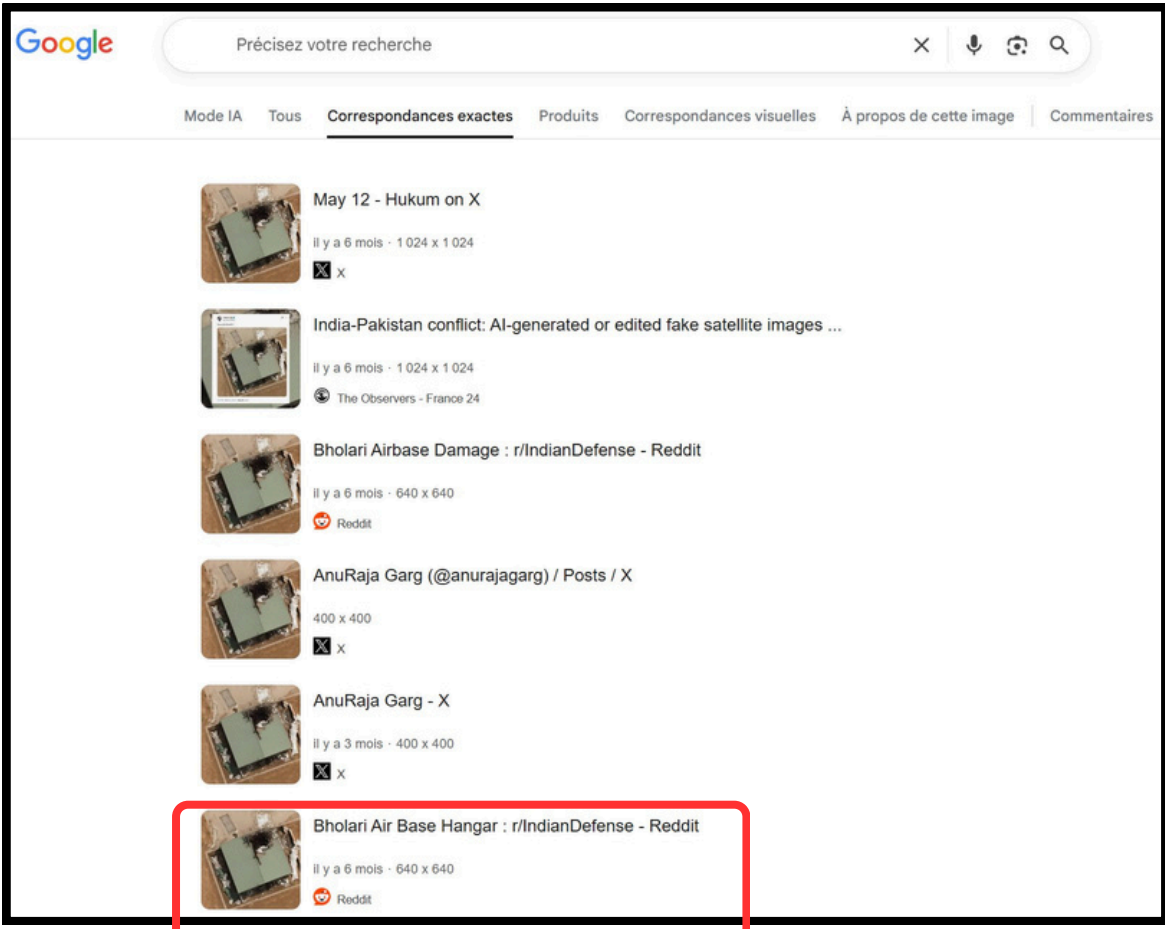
Google

Précisez votre recherche

Mode IA Tous Correspondances exactes Produits Correspondances visuelles À propos de cette image Commentaires

May 12 - Hukum on X
il y a 6 mois · 1 024 x 1 024
X

India-Pakistan conflict: AI-generated or edited fake satellite images ...
il y a 6 mois · 1 024 x 1 024
The Observers - France 24

Bholari Airbase Damage : r/IndianDefense - Reddit
il y a 6 mois · 640 x 640
Reddit

AnuRaja Garg (@anurajagarg) / Posts / X
400 x 400
X

AnuRaja Garg - X
il y a 3 mois · 400 x 400
X

Bholari Air Base Hangar : r/IndianDefense - Reddit
il y a 6 mois · 640 x 640
Reddit